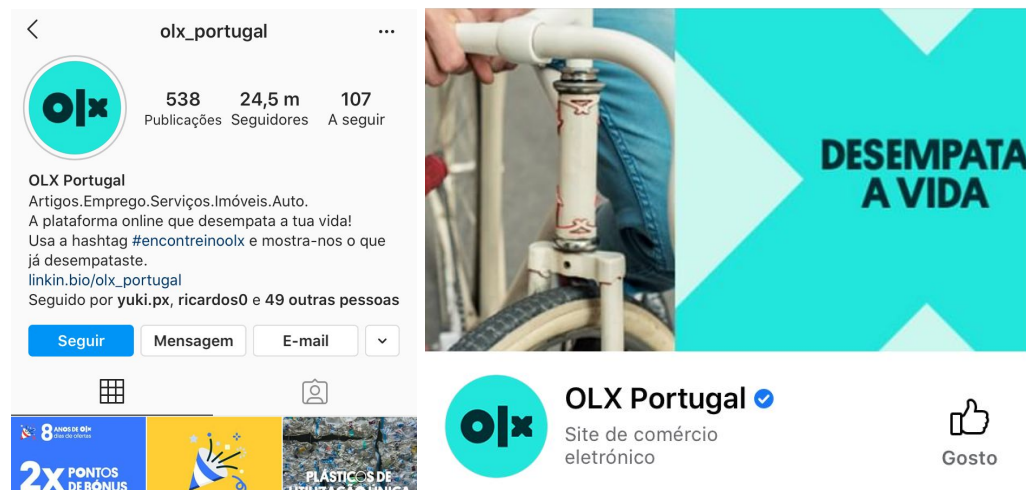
olx_portugal

OLX

538 Publicações
24,5 m Seguidores
107 A seguir

OLX Portugal
Artigos.Emprego.Serviços.Imóveis.Auto.
A plataforma online que desempata a tua vida!
Usa a hashtag #encontreinoolx e mostra-nos o que já desempataste.
linkin.bio/olx_portugal
Seguido por yuki.px, ricardos0 e 49 outras pessoas

Seguir
Mensagem
E-mail

8 ANOS DE OLX
2X PONTOS DE BÓNUS
PLÁSTICOS DE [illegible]

DESEMPATA A VIDA

OLX

OLX Portugal
Site de comércio eletrónico
Gosto